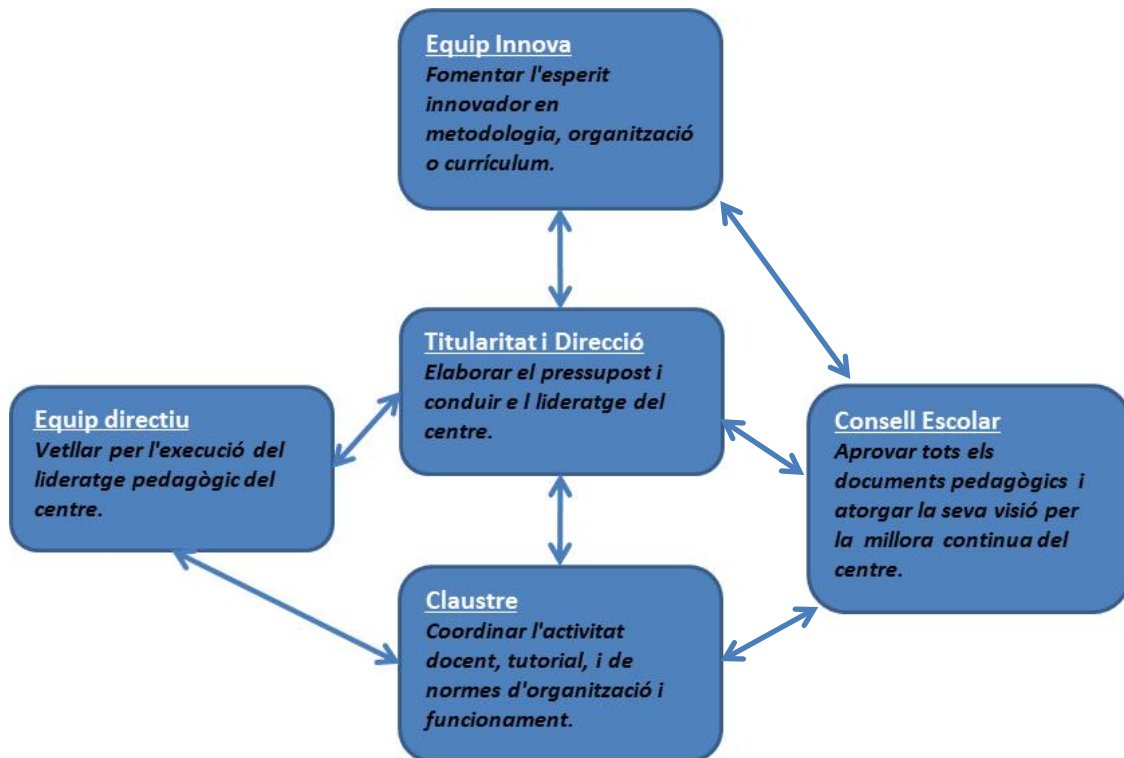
Equip Innova
Fomentar l'esperit innovador en metodologia, organització o currículum.

Titularitat i Direcció
Elaborar el pressupost i conduir e l lideratge del centre.

Equip directiu
Vetllar per l'execució del lideratge pedagògic del centre.

Consell Escolar
Aprovar tots els documents pedagògics i atorgar la seva visió per la millora continua del centre.

Claustre
Coordinar l'activitat docent, tutorial, i de normes d'organització i funcionament.